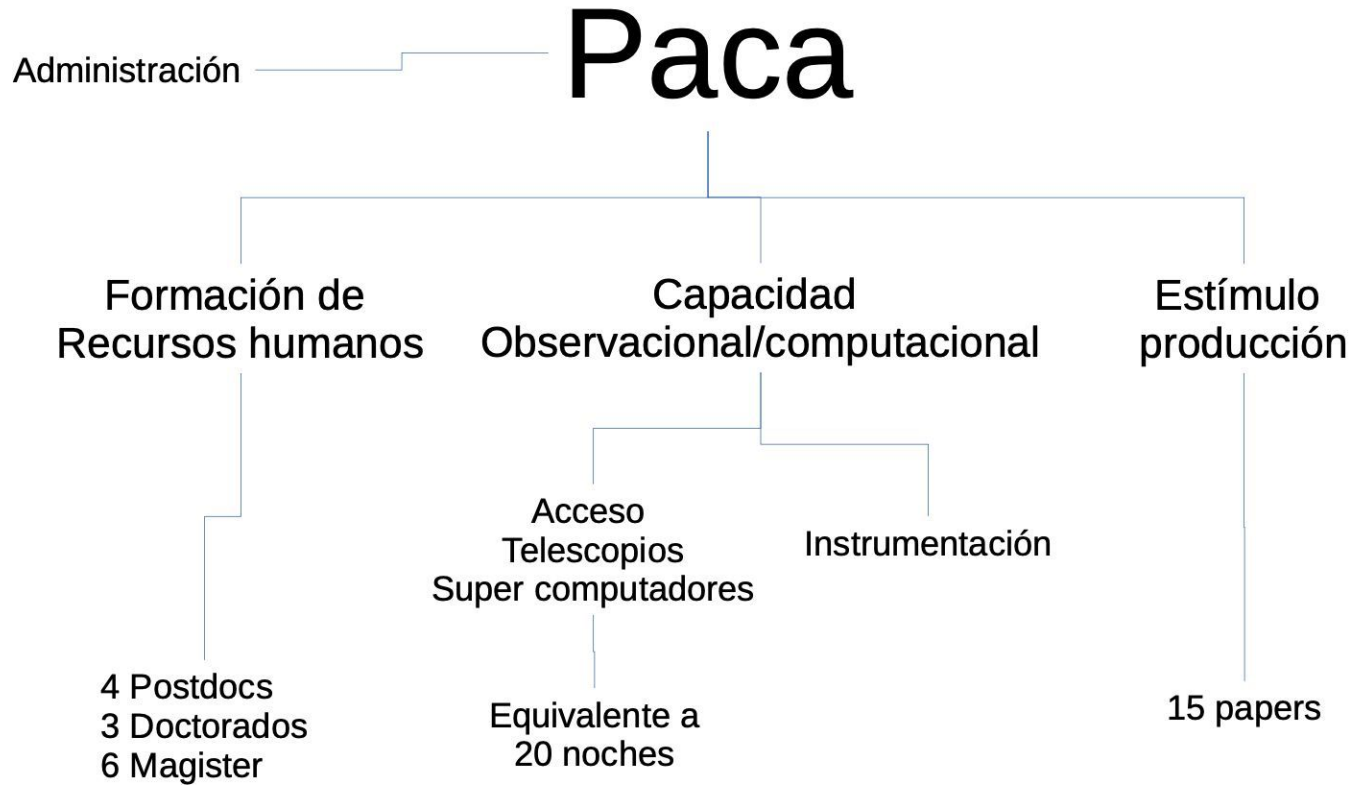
Administración

Paca

Formación de
Recursos humanos

Capacidad
Observacional/computacional

Estímulo
producción

Acceso
Telescopios
Super computadores

Instrumentación

4 Postdocs
3 Doctorados
6 Magister

Equivalente a
20 noches

15 papers